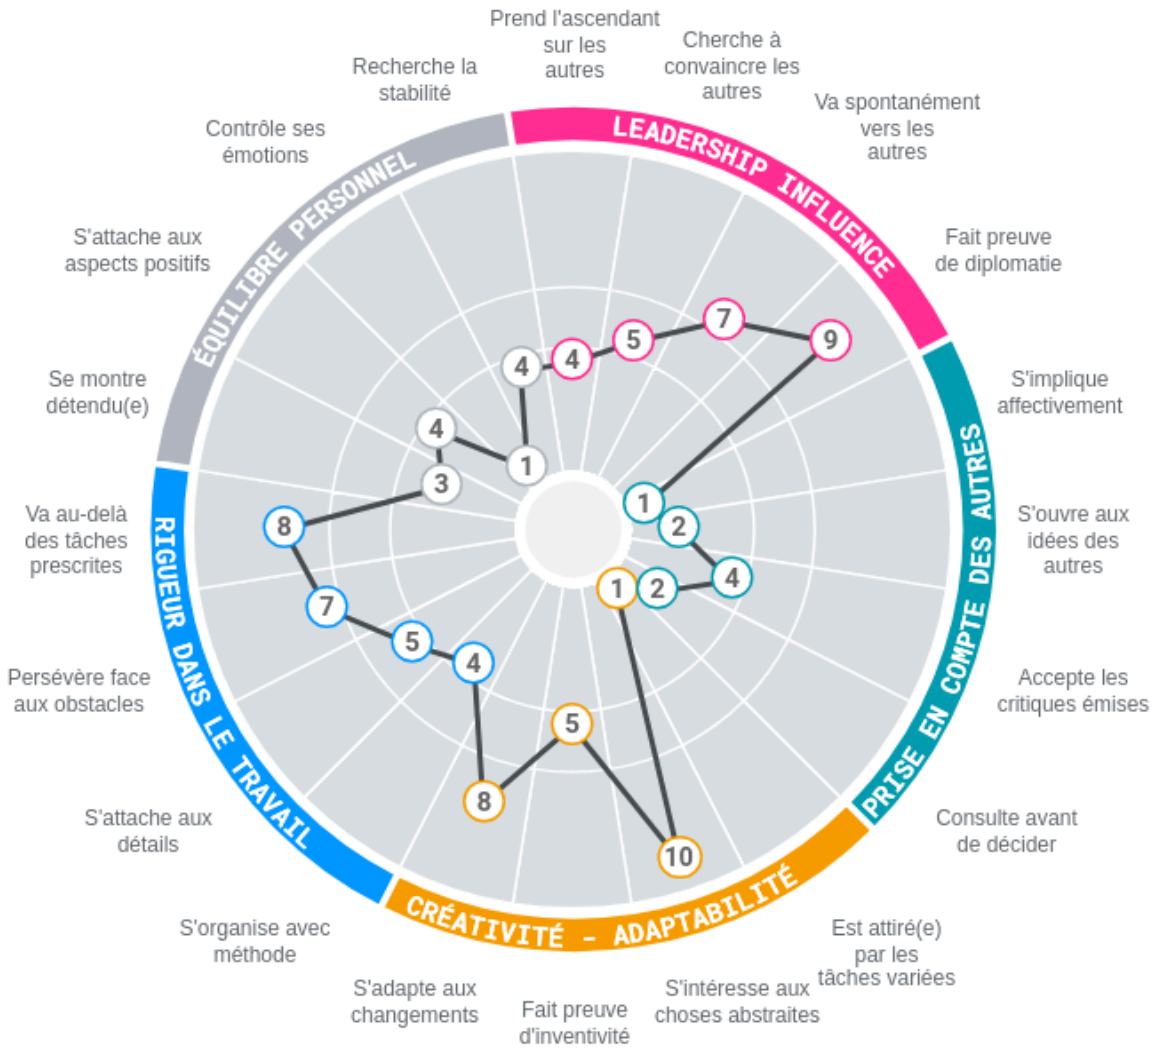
Prend l'ascendant sur les autres

Cherche à convaincre les autres

Va spontanément vers les autres

Fait preuve de diplomatie

S'implique affectivement

S'ouvre aux idées des autres

Accepte les critiques émises

Consulte avant de décider

Est attiré(e) par les tâches variées

S'intéresse aux choses abstraites

Fait preuve d'inventivité

S'adapte aux changements

S'organise avec méthode

S'attache aux détails

Persévère face aux obstacles

Va au-delà des tâches prescrites

Se montre détendu(e)

S'attache aux aspects positifs

Contrôle ses émotions

Recherche la stabilité

LEADERSHIP INFLUENCE

PRISE EN COMPTE DES AUTRES

CRÉATIVITÉ - ADAPTABILITÉ

RIGUEUR DANS LE TRAVAIL

ÉQUILIBRE PERSONNEL

4 5 7 9 1 2 4 2 1 10 5 8 4 5 7 8 3 4 1 4